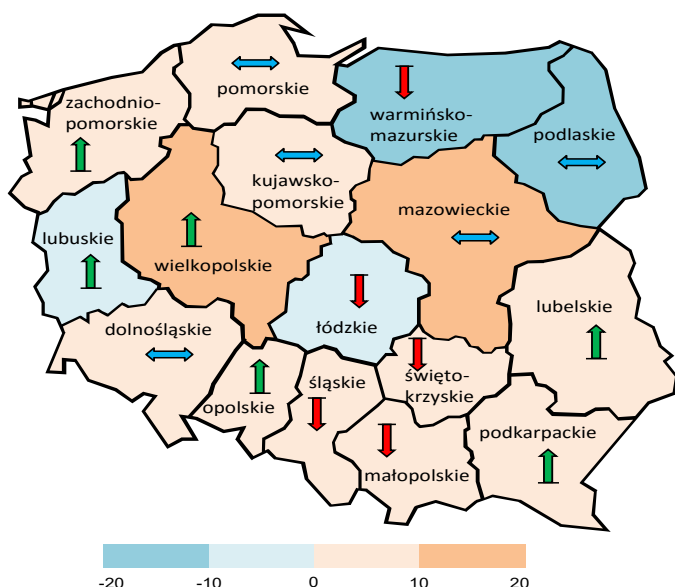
pomorskie
zachodniopomorskie
warmińsko-mazurskie
podlaskie
kujawsko-pomorskie
mazowieckie
lubuskie
wielkopolskie
łódzkie
lubelskie
dolnośląskie
świętokrzyskie
opolskie
śląskie
podkarpackie
małopolskie
-20
-10
0
10
20